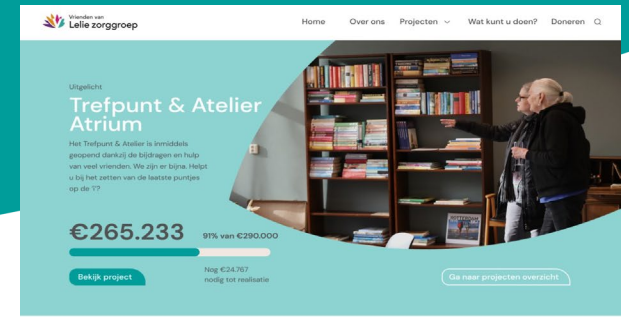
Vrienden van
Lelie zorggroep

Home Over ons Projecten Wat kunt u doen? Doneren

Uitgelicht

Trefpunt & Atelier Atrium

Het Trefpunt & Atelier is inmiddels geopend dankzij de bijdragen en hulp van veel vrienden. We zijn er bijna. Helpt u bij het zetten van de laatste puntjes op de 'i'?

€265.233

91% van €290.000

Bekijk project

Nog €24.767 nodig tot realisatie

Ga naar projecten overzicht